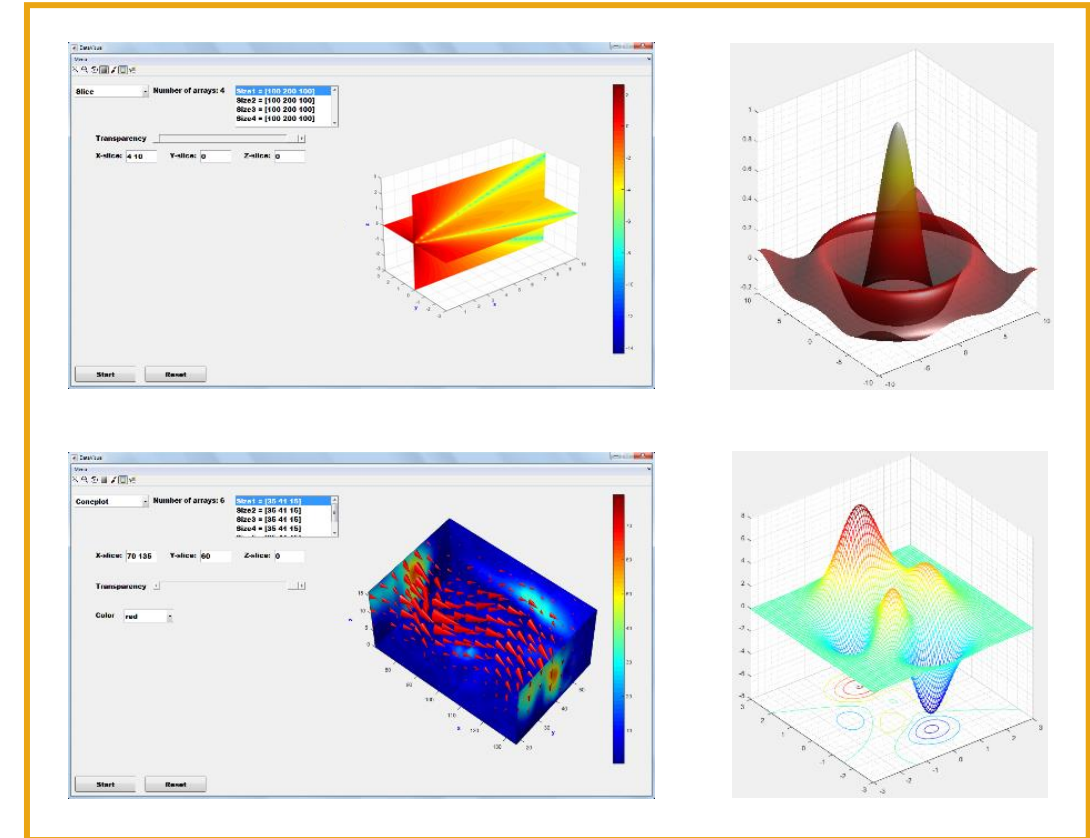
DataVus
Menu
Slice
Number of arrays: 4
Size1 = [100 200 100]
Size2 = [100 200 100]
Size3 = [100 200 100]
Size4 = [100 200 100]
Transparency
X-slice: 4 10
Y-slice: 0
Z-slice: 0
Start
Reset

1
0.8
0.6
0.4
0.2
0
-0.2
10
5
0
-5
-10
-10
-5
0
5
10

DataVus
Menu
Concplot
Number of arrays: 6
Size1 = [35 41 15]
Size2 = [35 41 15]
Size3 = [35 41 15]
Size4 = [35 41 15]
X-slice: 70 135
Y-slice: 60
Z-slice: 0
Transparency
Color
red
Start
Reset

8
6
4
2
0
-2
-4
-6
-8
3
2
1
0
-1
-2
-3
-3
-2
-1
0
1
2
3